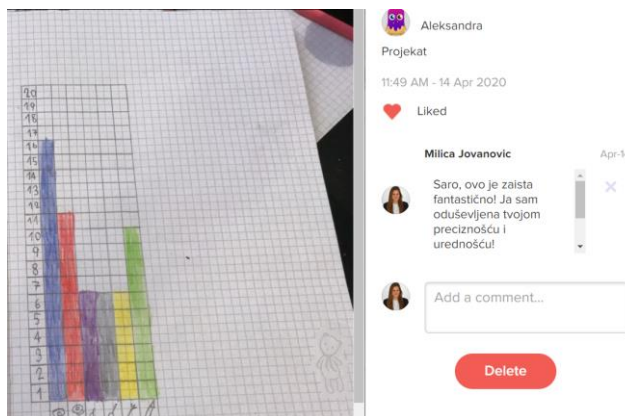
20
19
18
17
16
15
14
13
12
11
10
9
8
7
6
5
4
3
2
1

Aleksandra

Projekat

11:49 AM - 14 Apr 2020

Liked

Milica Jovanovic

Apr-1

Saro, ovo je zaista fantastično! Ja sam oduševljena tvojom preciznošću i urednošću!

×

Add a comment...

Delete